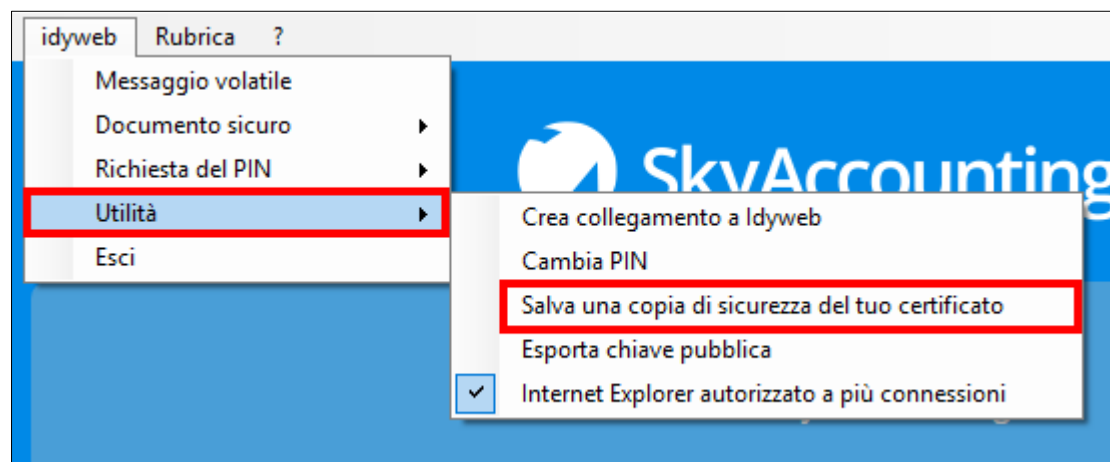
idyweb Rubrica ?

Messaggio volatile
Documento sicuro
Richiesta del PIN
Utilità
Esci

SkyAccounting

Crea collegamento a Idyweb
Cambia PIN
Salva una copia di sicurezza del tuo certificato
Esporta chiave pubblica
Internet Explorer autorizzato a più connessioni